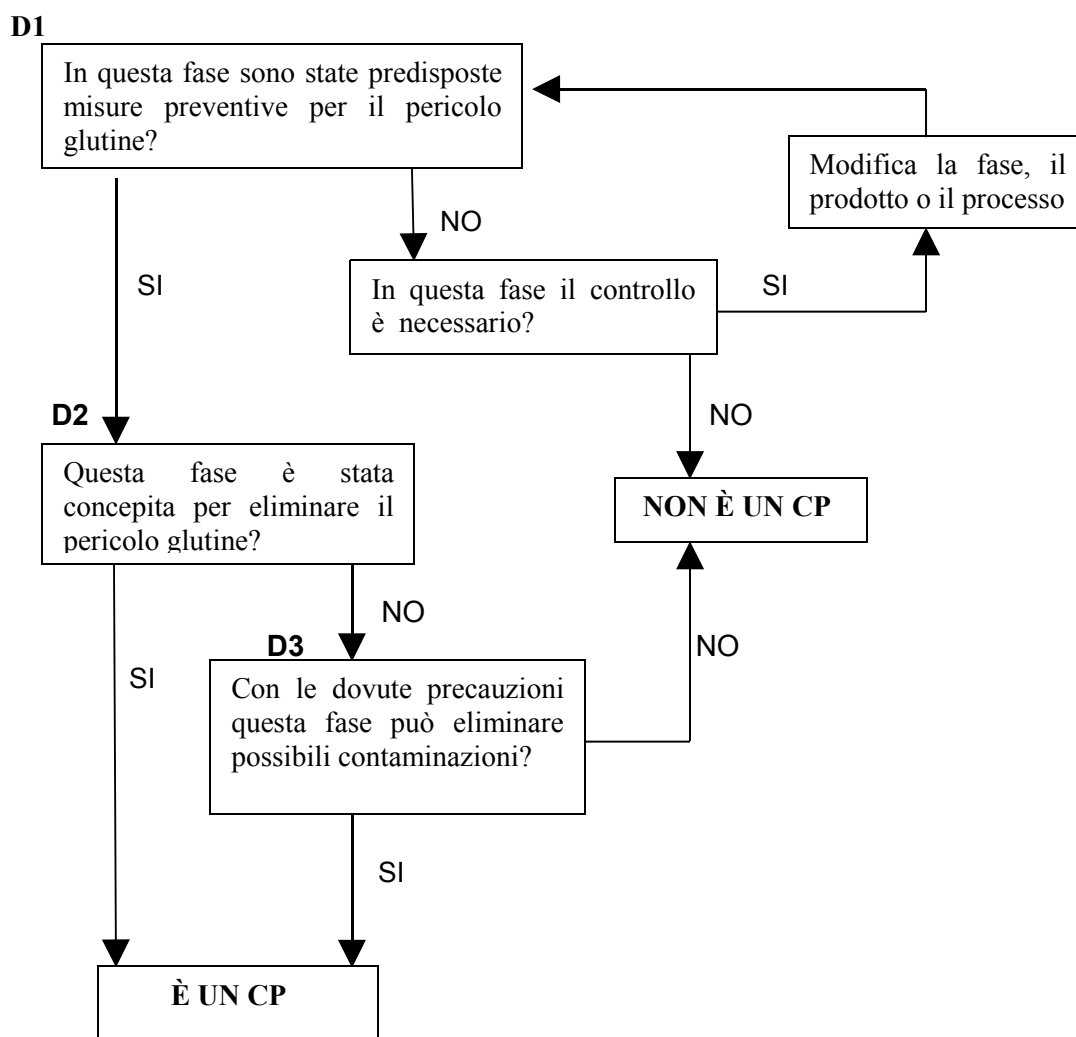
D1

In questa fase sono state predisposte misure preventive per il pericolo glutine?

Modifica la fase, il prodotto o il processo

NO

SI

In questa fase il controllo è necessario?

SI

D2

NO

Questa fase è stata concepita per eliminare il pericolo glutine?

NON È UN CP

NO

D3

NO

SI

Con le dovute precauzioni questa fase può eliminare possibili contaminazioni?

SI

È UN CP